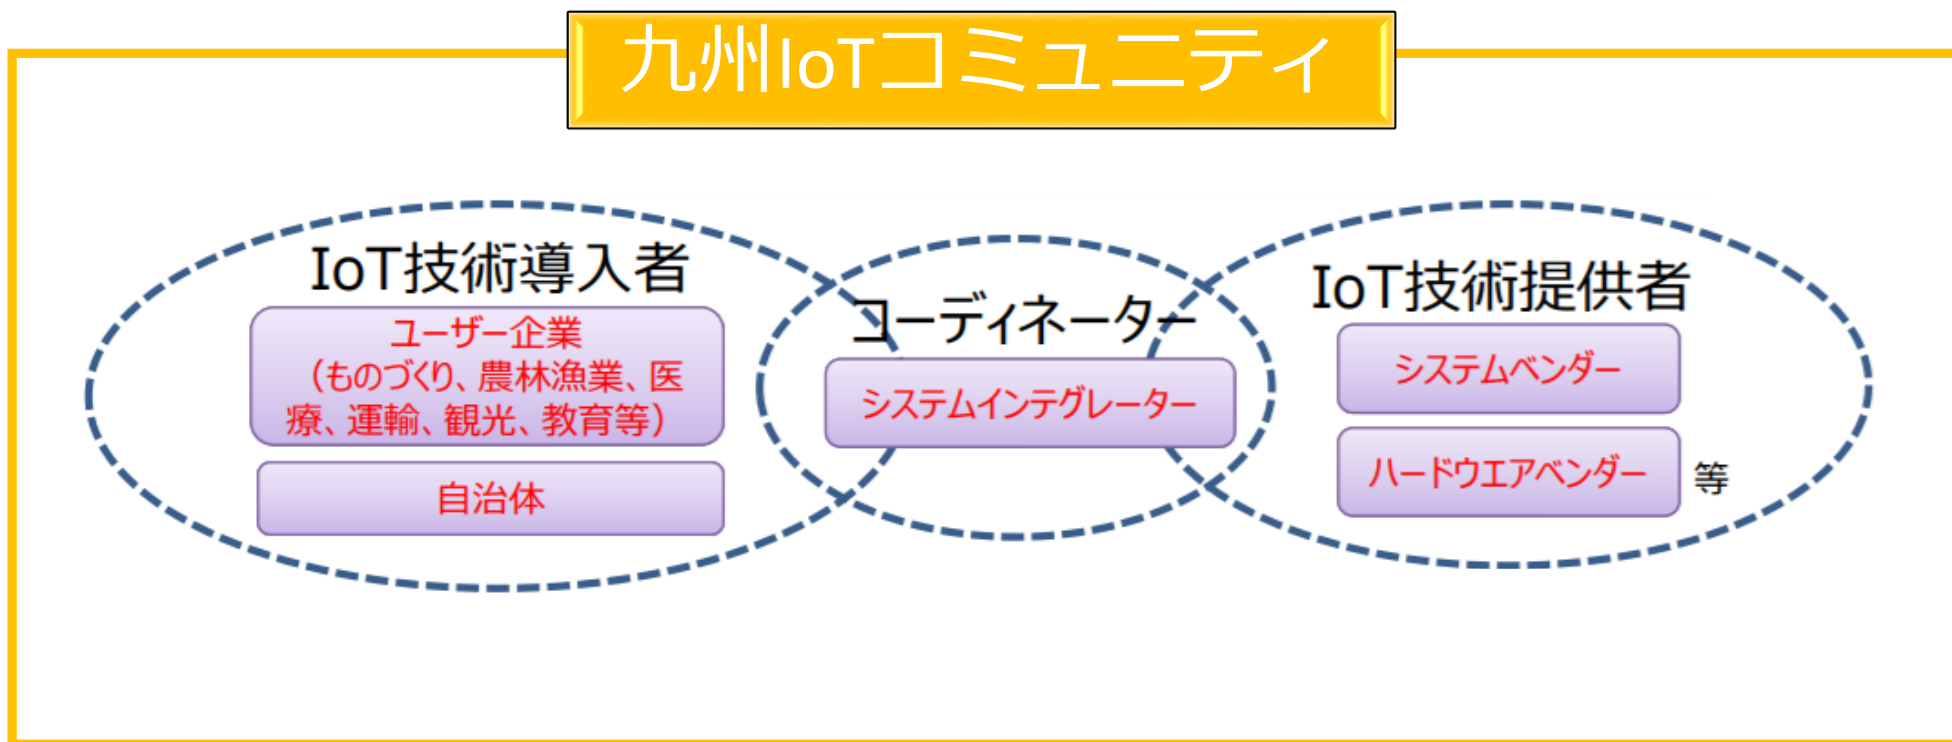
九州IoTコミュニティ

IoT技術導入者

ユーザー企業（ものづくり、農林漁業、医療、運輸、観光、教育等）

自治体

コーディネーター

システムインテグレーター

IoT技術提供者

システムベンダー

ハードウエアベンダー

等